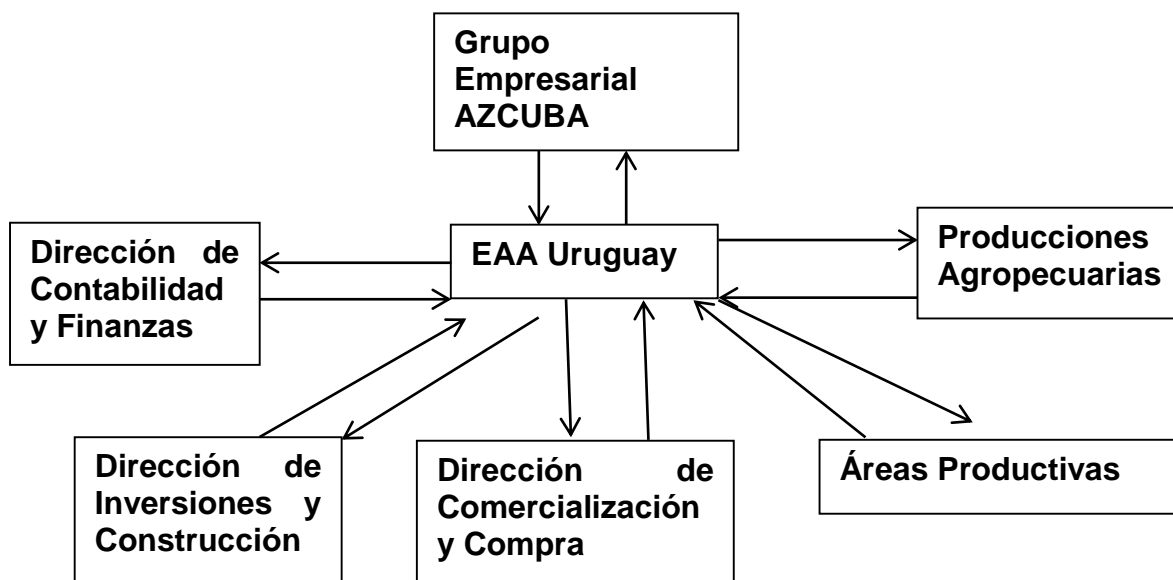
Grupo Empresarial AZCUBA

Dirección de Contabilidad y Finanzas

EAA Uruguay

Producciones Agropecuarias

Dirección de Inversiones y Construcción

Dirección de Comercialización y Compra

Áreas Productivas